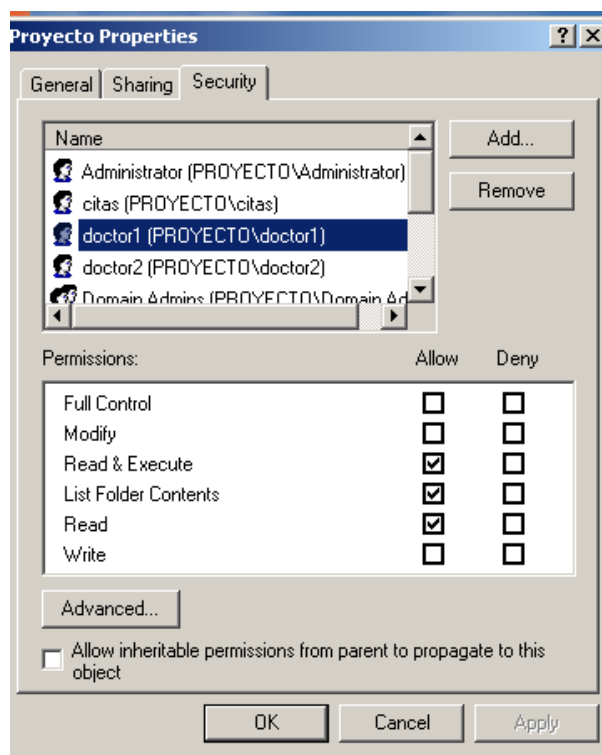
Proyecto Properties ? X

General Sharing Security

Name
Administrator (PROYECTO\Administrator)
citas (PROYECTO\citas)
doctor1 (PROYECTO\doctor1)
doctor2 (PROYECTO\doctor2)
Domain Admins (PROYECTO\Domain Ad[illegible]

Add...
Remove

| Permissions: | Allow | Deny |
|---|---|---|
| Full Control | ☐ | ☐ |
| Modify | ☐ | ☐ |
| Read & Execute | ☑ | ☐ |
| List Folder Contents | ☑ | ☐ |
| Read | ☑ | ☐ |
| Write | ☐ | ☐ |

Advanced...

Allow inheritable permissions from parent to propagate to this object

OK Cancel Apply